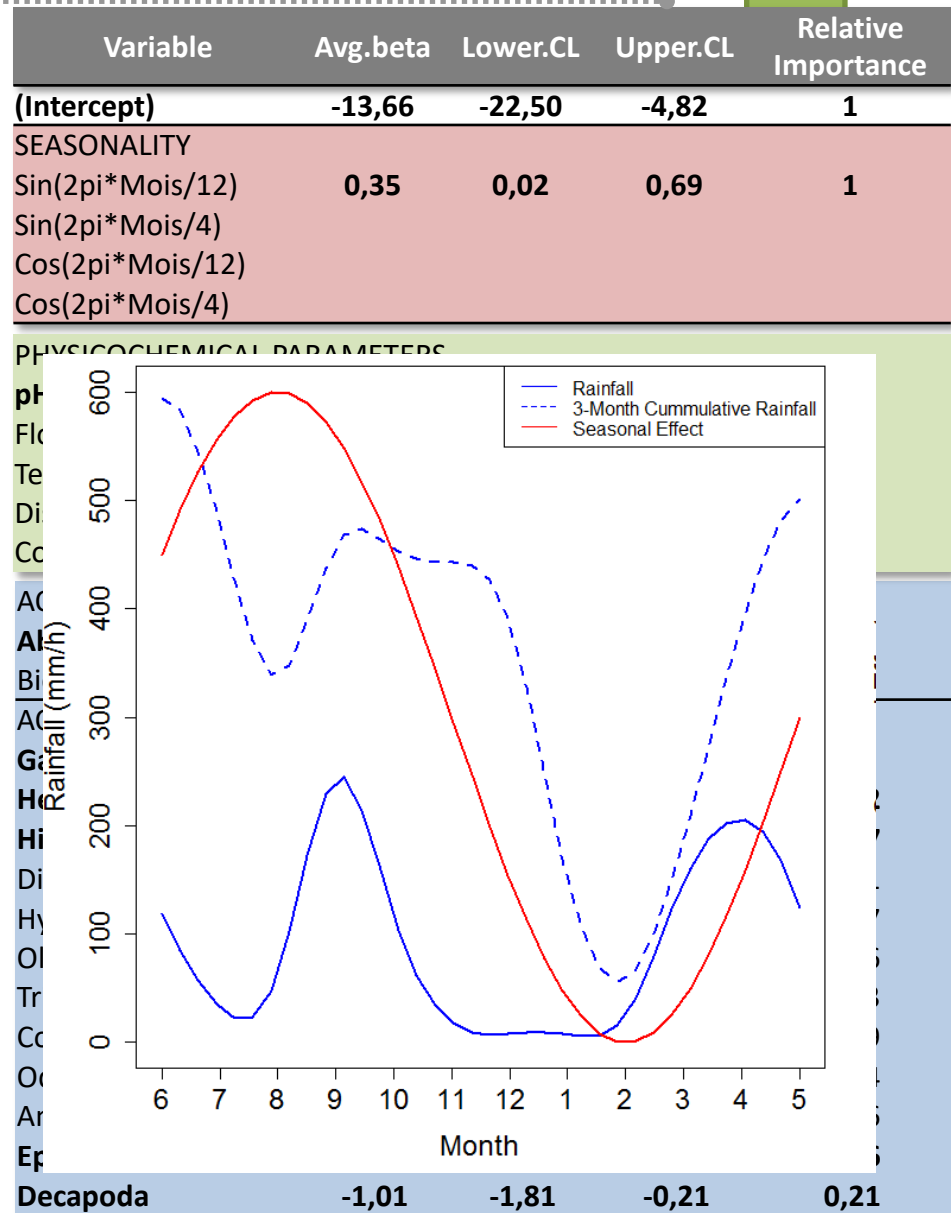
| Variable | Avg.beta | Lower.CL | Upper.CL | Relative Importance |
|---|---|---|---|---|
| (Intercept) | -13,66 | -22,50 | -4,82 | 1 |
| SEASONALITY | | | | |
| Sin(2pi*Mois/12) | 0,35 | 0,02 | 0,69 | 1 |
| Sin(2pi*Mois/4) | | | | |
| Cos(2pi*Mois/12) | | | | |
| Cos(2pi*Mois/4) | | | | |

PHYSICOCHEMICAL PARAMETERS
pH
Flo
Te
Di
Co
AC
Al
Bi
AC
Ga
Ho
Hi
Di
Hy
Ol
Tr
Co
Oc
Ar
Ep

| Decapoda | -1,01 | -1,81 | -0,21 | 0,21 |
|---|---|---|---|---|

Rainfall
3-Month Cummulative Rainfall
Seasonal Effect

Rainfall (mm/h)
600
500
400
300
200
100
0

6 7 8 9 10 11 12 1 2 3 4 5
Month